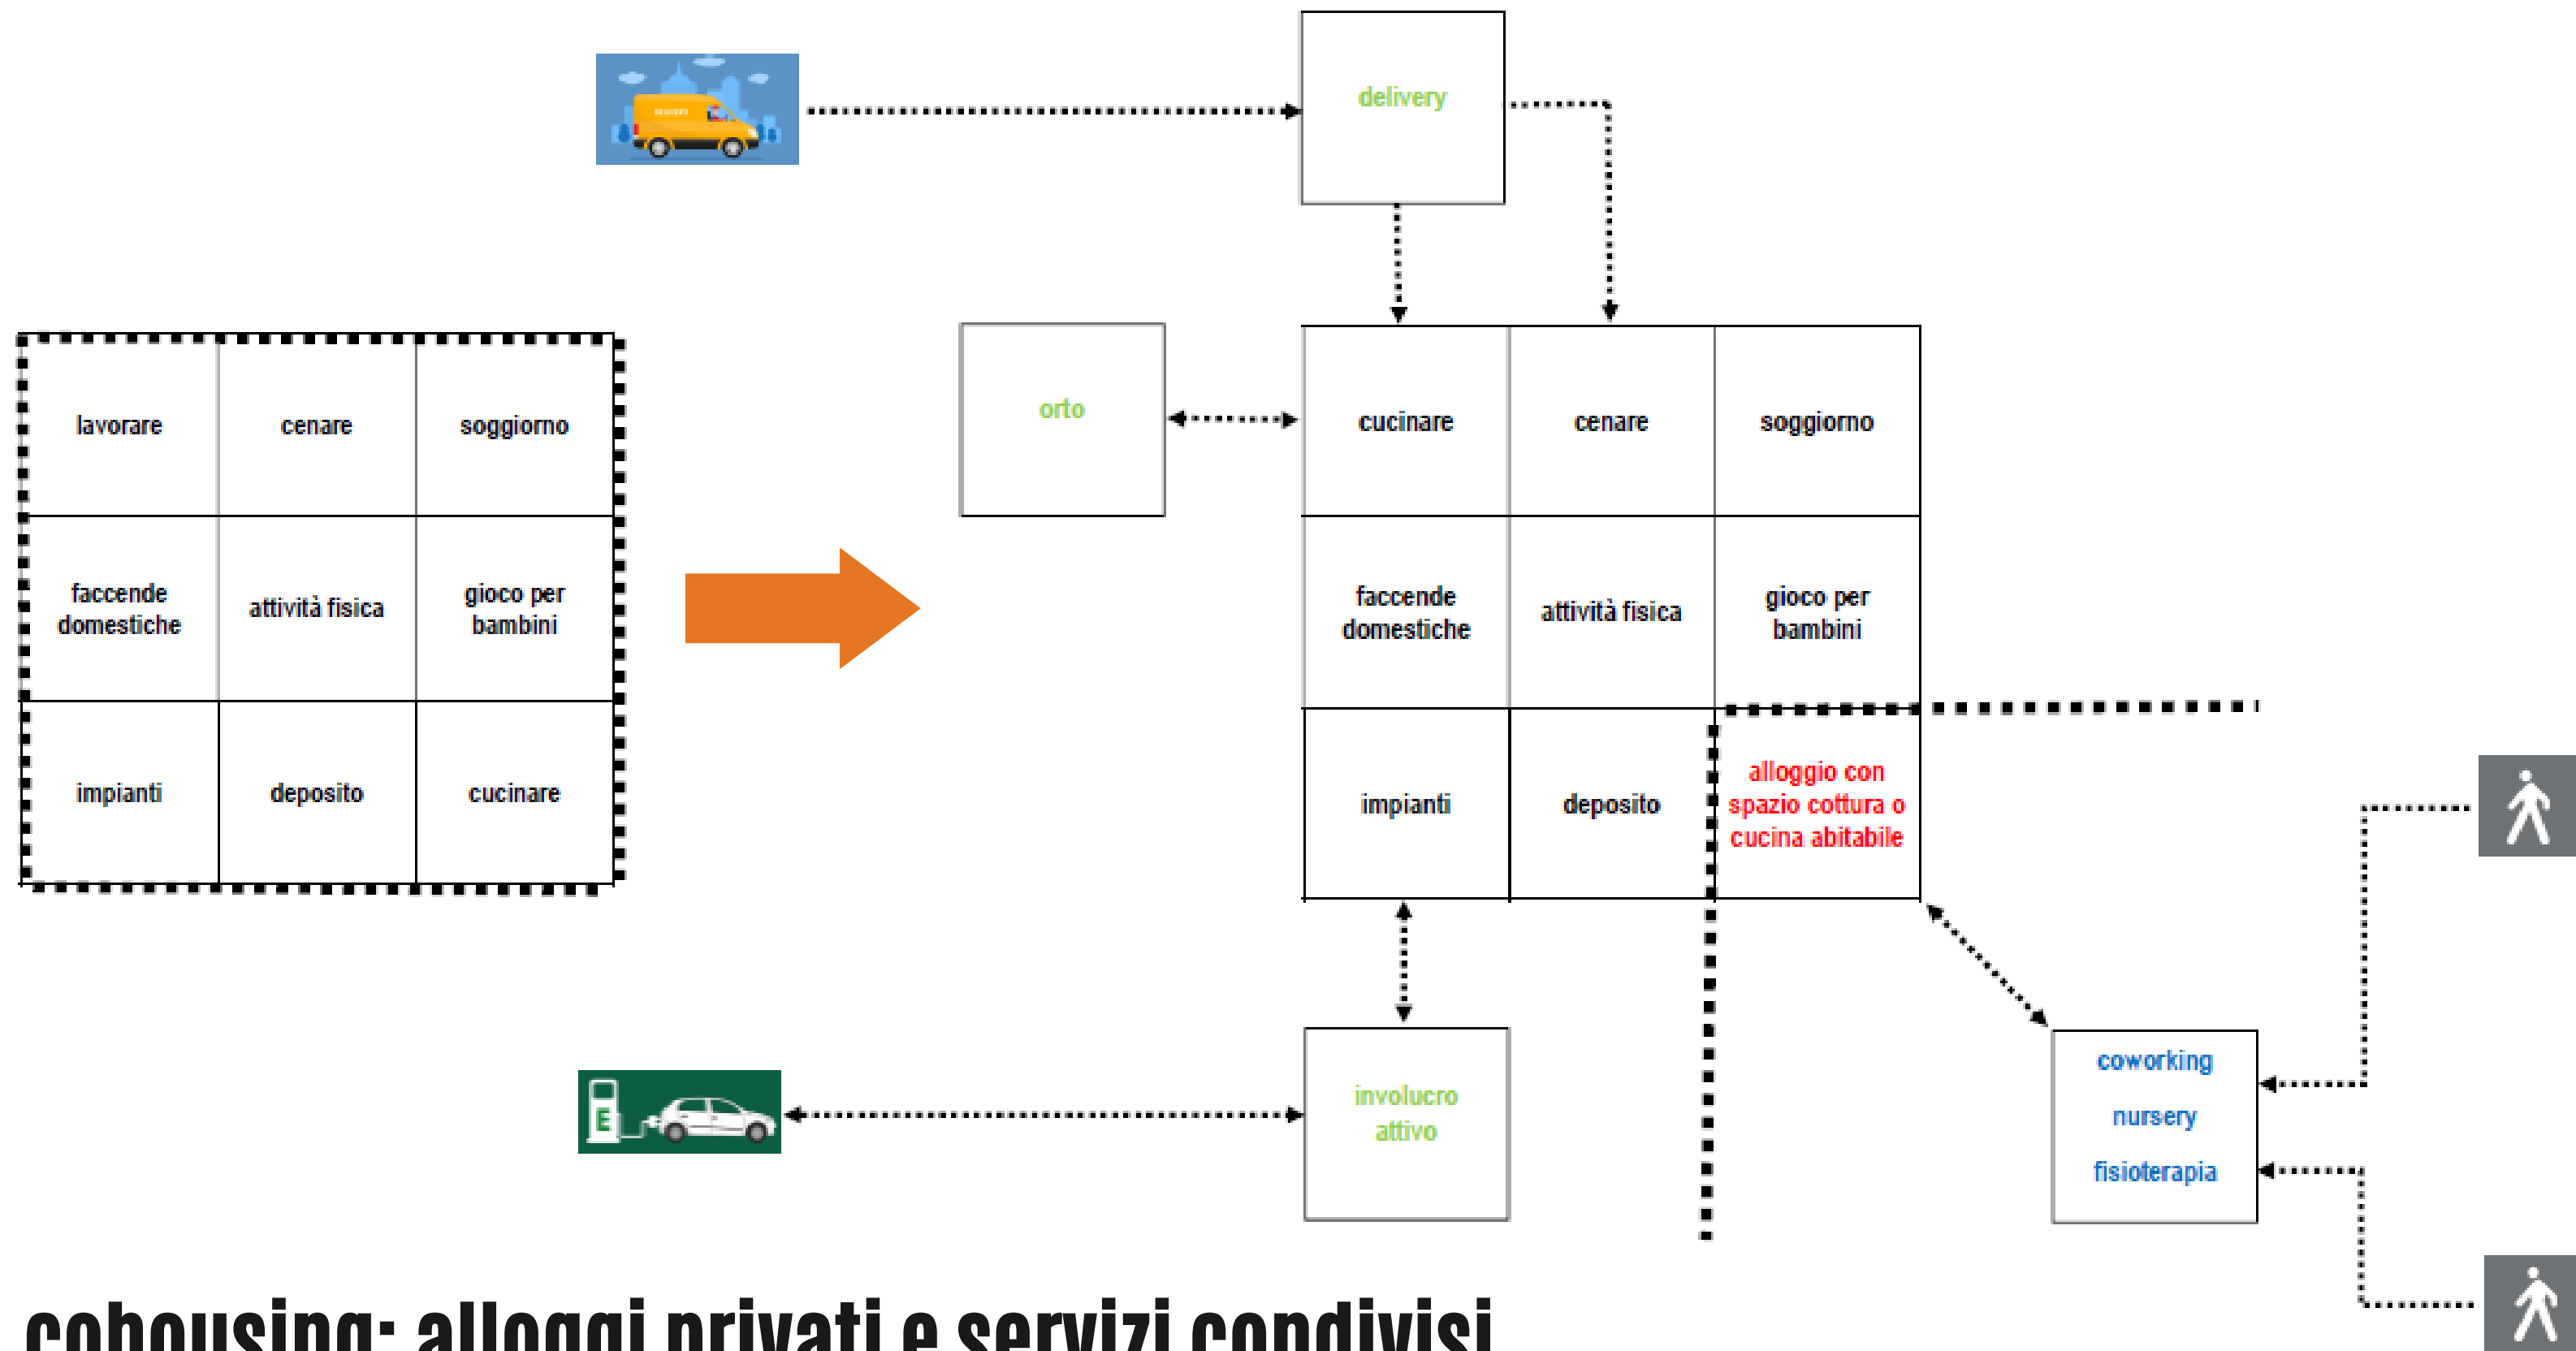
delivery

| lavorare | cenare | soggiorno |
|---|---|---|
| faccende domestiche | attività fisica | gioco per bambini |
| impianti | deposito | cucinare |

orto

| cucinare | cenare | soggiorno |
|---|---|---|
| faccende domestiche | attività fisica | gioco per bambini |
| impianti | deposito | alloggio con spazio cottura o cucina abitabile |

involucro attivo

coworking

nursery

fisioterapia

cohousing: alloggi privati e servizi condivisi